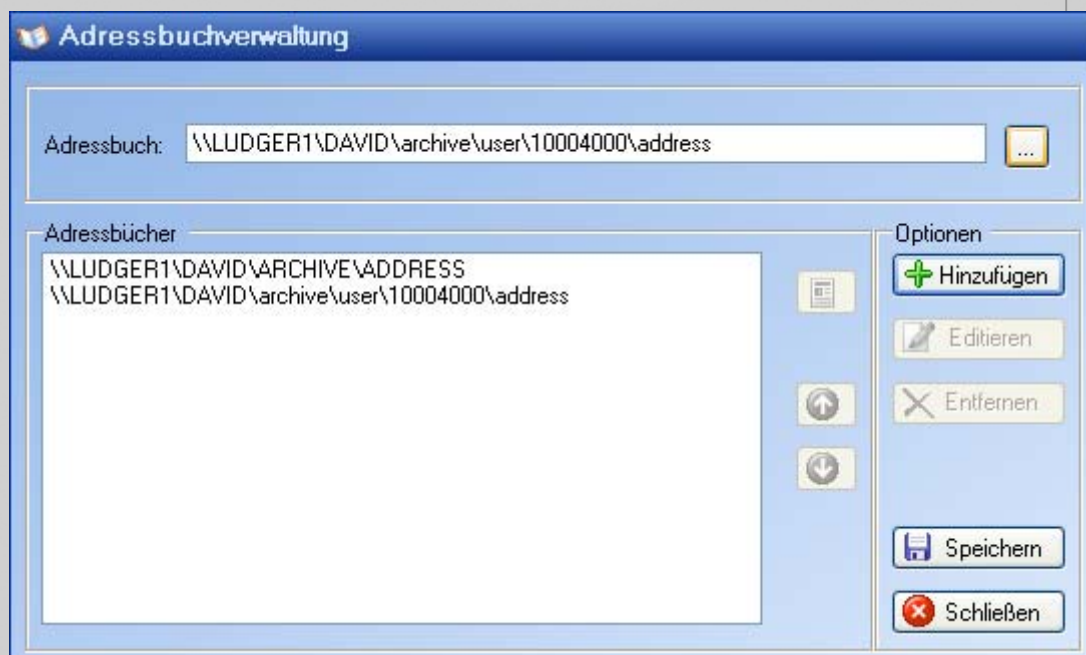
Adressbuchverwaltung

Adressbuch: \\LUDGER1\DAVID\archive\user\10004000\address ...

Adressbücher

\\LUDGER1\DAVID\ARCHIVE\ADDRESS
\\LUDGER1\DAVID\archive\user\10004000\address

Optionen

Hinzufügen

Editieren

Entfernen

Speichern

Schließen